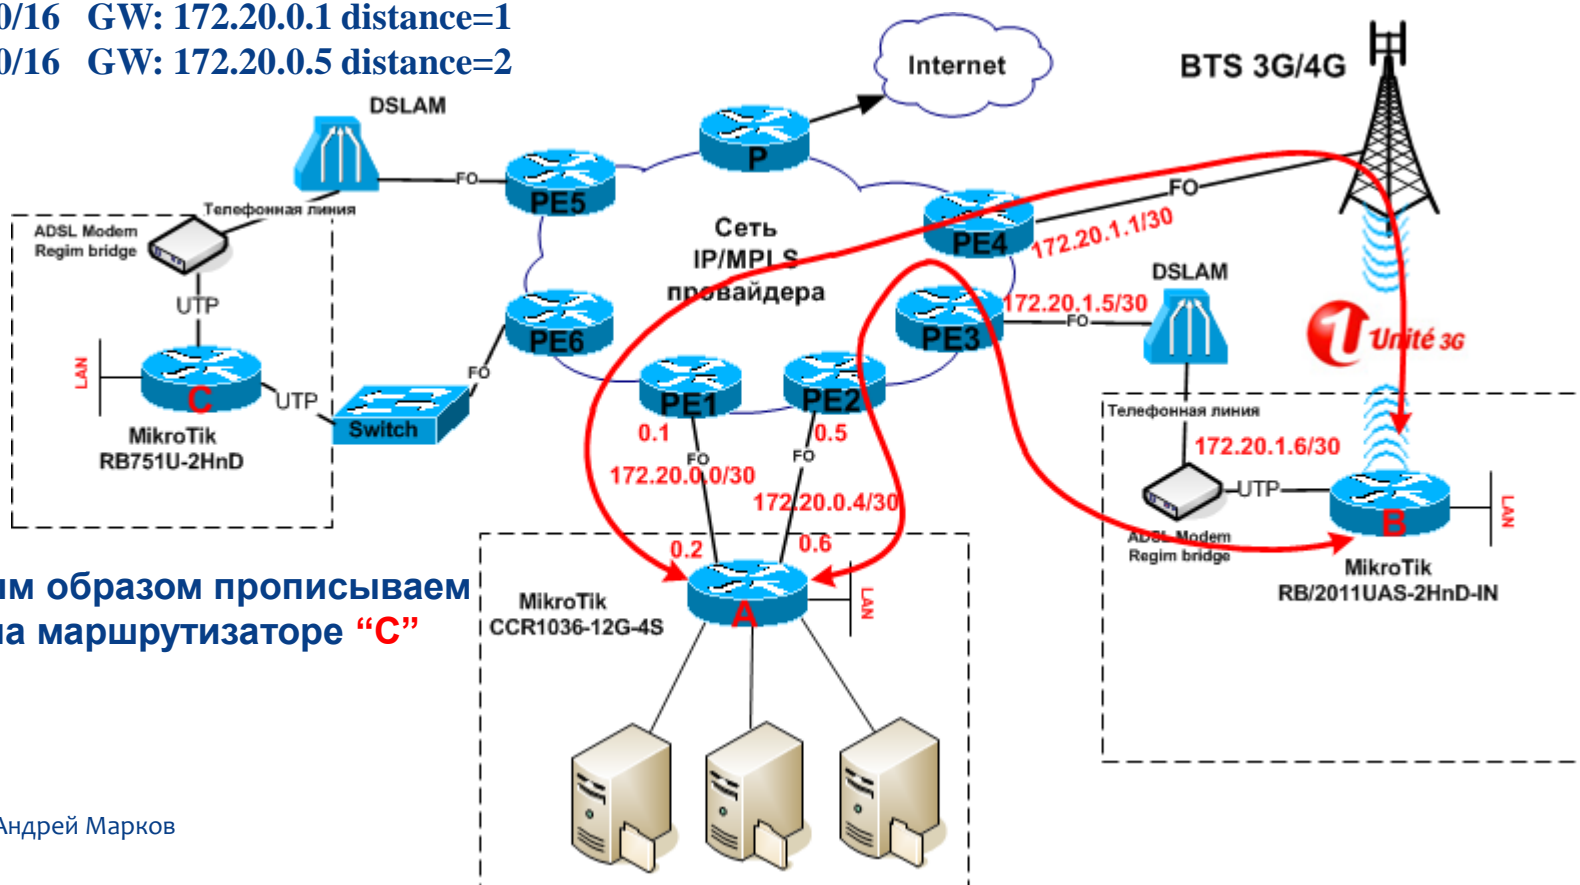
0/16 GW: 172.20.0.1 distance=1
0/16 GW: 172.20.0.5 distance=2

Internet

BTS 3G/4G

DSLAM

FO

P

PE5

Телефонная линия

ADSL Modem
Regim bridge

UTP

Сеть
IP/MPLS
провайдера

PE4

FO

172.20.1.1/30

DSLAM

PE6

PE3

172.20.1.5/30

FO

Unité 3G

LAN

C

UTP

FO

PE1

PE2

MikroTik
RB751U-2HnD

Switch

0.1

0.5

Телефонная линия

FO

FO

172.20.1.6/30

172.20.0.0/30

172.20.0.4/30

UTP

0.2

0.6

ADSL Modem
Regim bridge

B

LAN

им образом прописываем
на маршрутизаторе “C”

MikroTik
CCR1036-12G-4S

A

LAN

MikroTik
RB/2011UAS-2HnD-IN

Андрей Марков